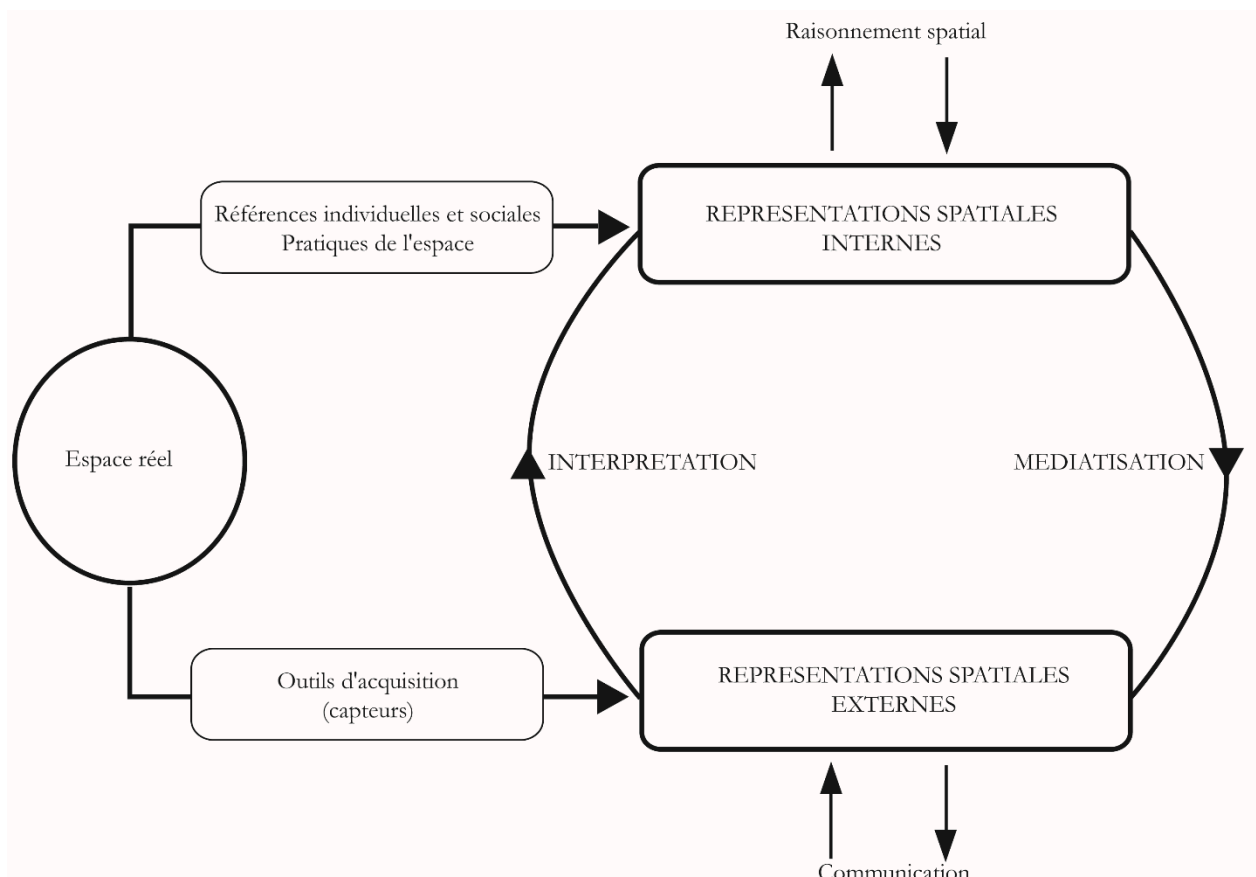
Raisonnement spatial

Références individuelles et sociales
Pratiques de l'espace

REPRESENTATIONS SPATIALES
INTERNES

Espace réel

INTERPRETATION

MEDIATISATION

Outils d'acquisition
(capteurs)

REPRESENTATIONS SPATIALES
EXTERNES

Communication